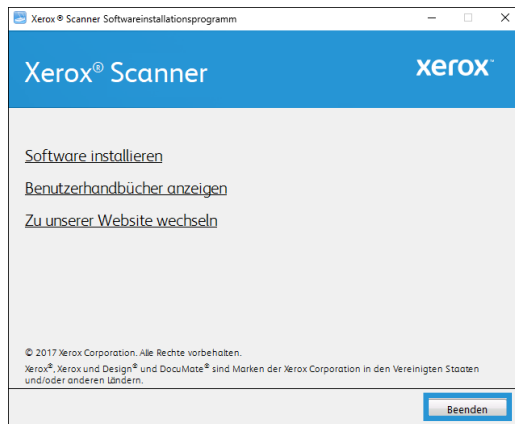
Xerox ® Scanner Softwareinstallationsprogramm

Xerox® Scanner

xerox

Software installieren

Benutzerhandbücher anzeigen

Zu unserer Website wechseln

© 2017 Xerox Corporation. Alle Rechte vorbehalten.
Xerox®, Xerox und Design® und DocuMate® sind Marken der Xerox Corporation in den Vereinigten Staaten und/oder anderen Ländern.

Beenden